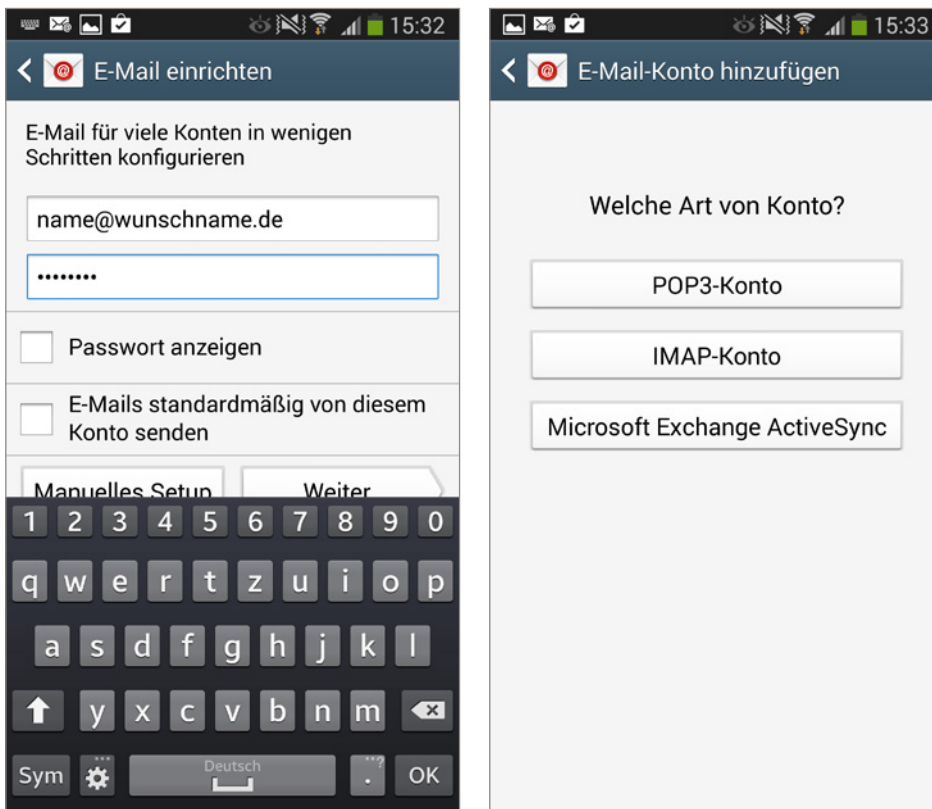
15:32

E-Mail einrichten

E-Mail für viele Konten in wenigen Schritten konfigurieren

name@wunschname.de

••••••••

Passwort anzeigen

E-Mails standardmäßig von diesem Konto senden

Manuelles Setup

Weiter

1 2 3 4 5 6 7 8 9 0

q w e r t z u i o p

a s d f g h j k l

y x c v b n m

Sym

Deutsch

.

OK

15:33

E-Mail-Konto hinzufügen

Welche Art von Konto?

POP3-Konto

IMAP-Konto

Microsoft Exchange ActiveSync